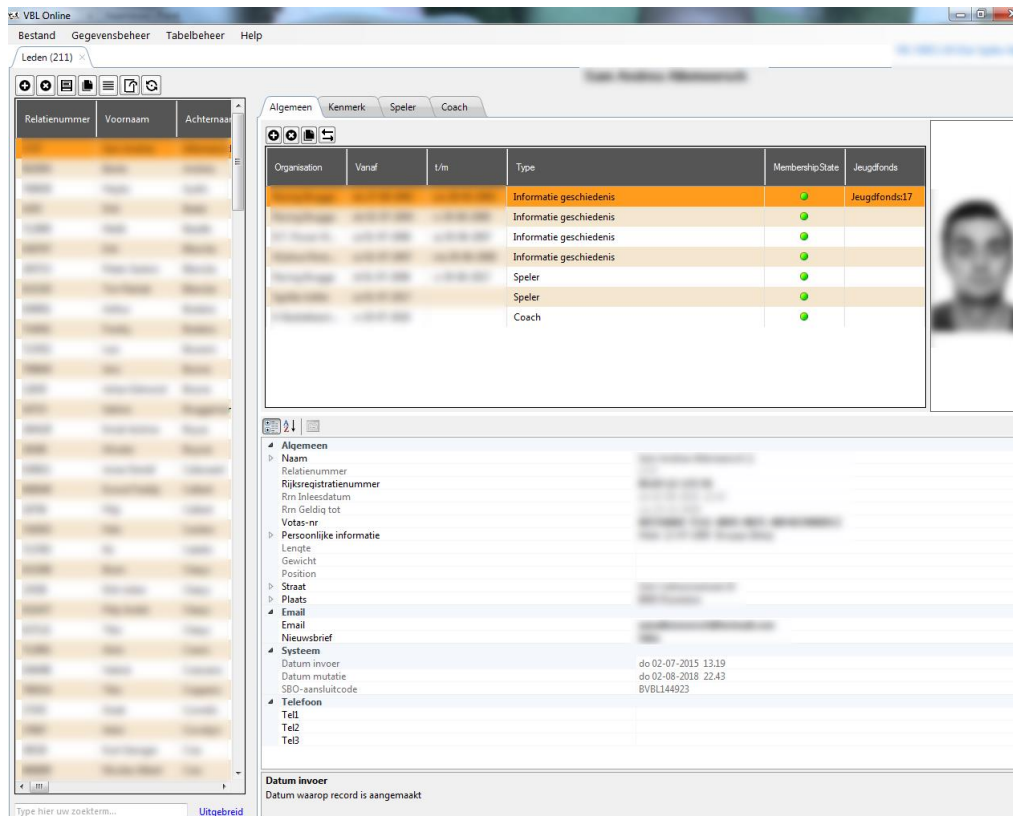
VBL Online

Bestand Gegevensbeheer Tabelbeheer Help

Leden (211)

| Relatienummer | Voornaam | Achternaam |
|---|---|---|
| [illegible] | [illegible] | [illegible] |

Type hier uw zoekterm... Uitgebreid

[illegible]

Algemeen Kenmerk Speler Coach

| Organisation | Vanaf | t/m | Type | MembershipState | Jeugdfonds |
|---|---|---|---|---|---|
| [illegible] | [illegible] | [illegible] | Informatie geschiedenis | | Jeugdfonds:17 |
| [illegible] | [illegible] | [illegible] | Informatie geschiedenis | | |
| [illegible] | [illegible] | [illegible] | Informatie geschiedenis | | |
| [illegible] | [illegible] | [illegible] | Informatie geschiedenis | | |
| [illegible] | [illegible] | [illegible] | Speler | | |
| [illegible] | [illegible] | | Speler | | |
| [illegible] | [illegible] | | Coach | | |

Algemeen
Naam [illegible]
Relatienummer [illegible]
Rijksregistratienummer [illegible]
Rrn Inleesdatum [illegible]
Rrn Geldig tot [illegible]
Votas-nr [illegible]
Persoonlijke informatie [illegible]
Lengte
Gewicht
Position
Straat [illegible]
Plaats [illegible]
Email
Email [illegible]
Nieuwsbrief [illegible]
Systeem
Datum invoer do 02-07-2015 13.19
Datum mutatie do 02-08-2018 22.43
SBO-aansluitcode BVBL144923
Telefoon
Tel1
Tel2
Tel3

Datum invoer
Datum waarop record is aangemaakt